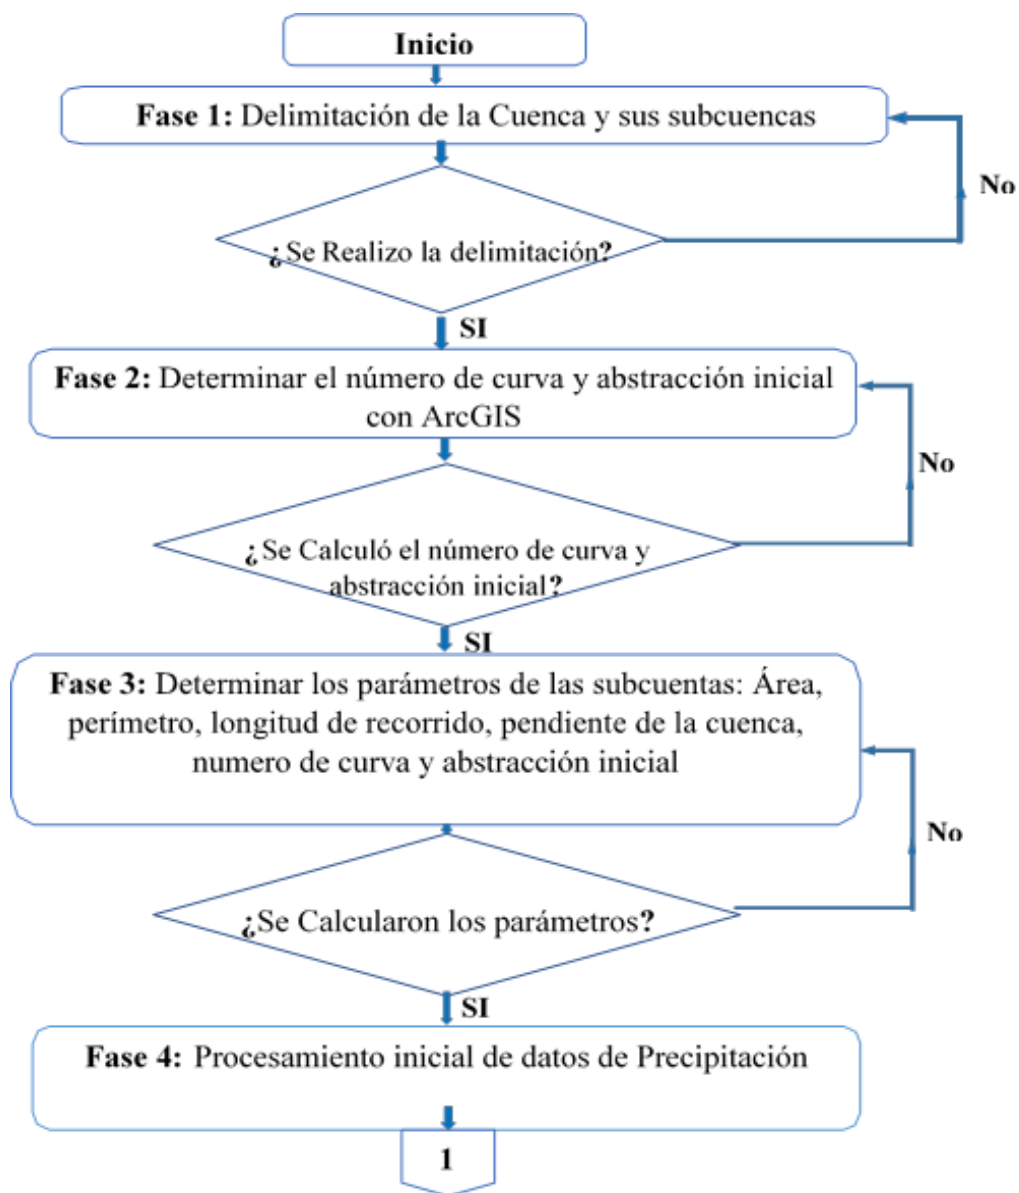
Inicio

**Fase 1:** Delimitación de la Cuenca y sus subcuencas

¿Se Realizo la delimitación?

No

SI

**Fase 2:** Determinar el número de curva y abstracción inicial con ArcGIS

¿Se Calculó el número de curva y abstracción inicial?

No

SI

**Fase 3:** Determinar los parámetros de las subcuentas: Área, perímetro, longitud de recorrido, pendiente de la cuenca, numero de curva y abstracción inicial

¿Se Calcularon los parámetros?

No

SI

**Fase 4:** Procesamiento inicial de datos de Precipitación

1